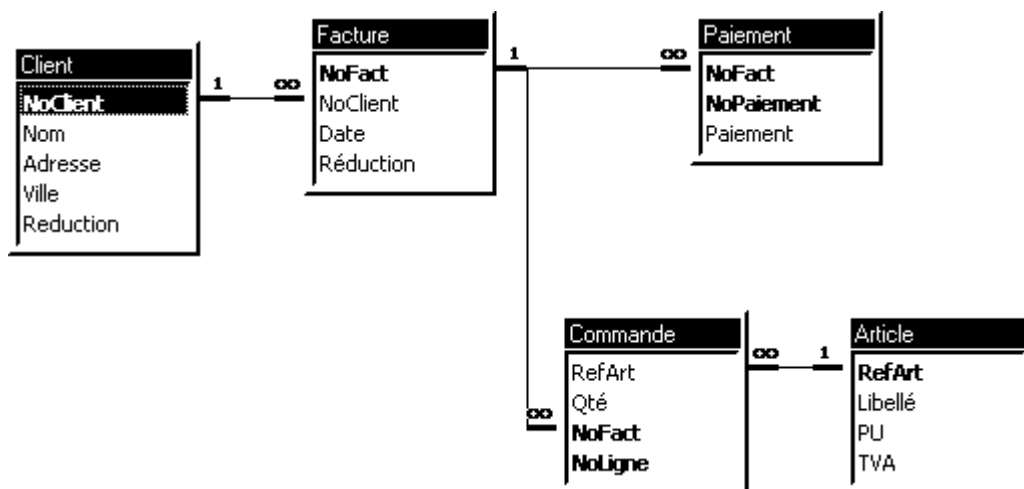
Client
NoClient
Nom
Adresse
Ville
Reduction

1 ∞

Facture
NoFact
NoClient
Date
Réduction

1 ∞

Paiement
NoFact
NoPaiement
Paiement

∞

Commande
RefArt
Qté
NoFact
NoLigne

∞ 1

Article
RefArt
Libellé
PU
TVA